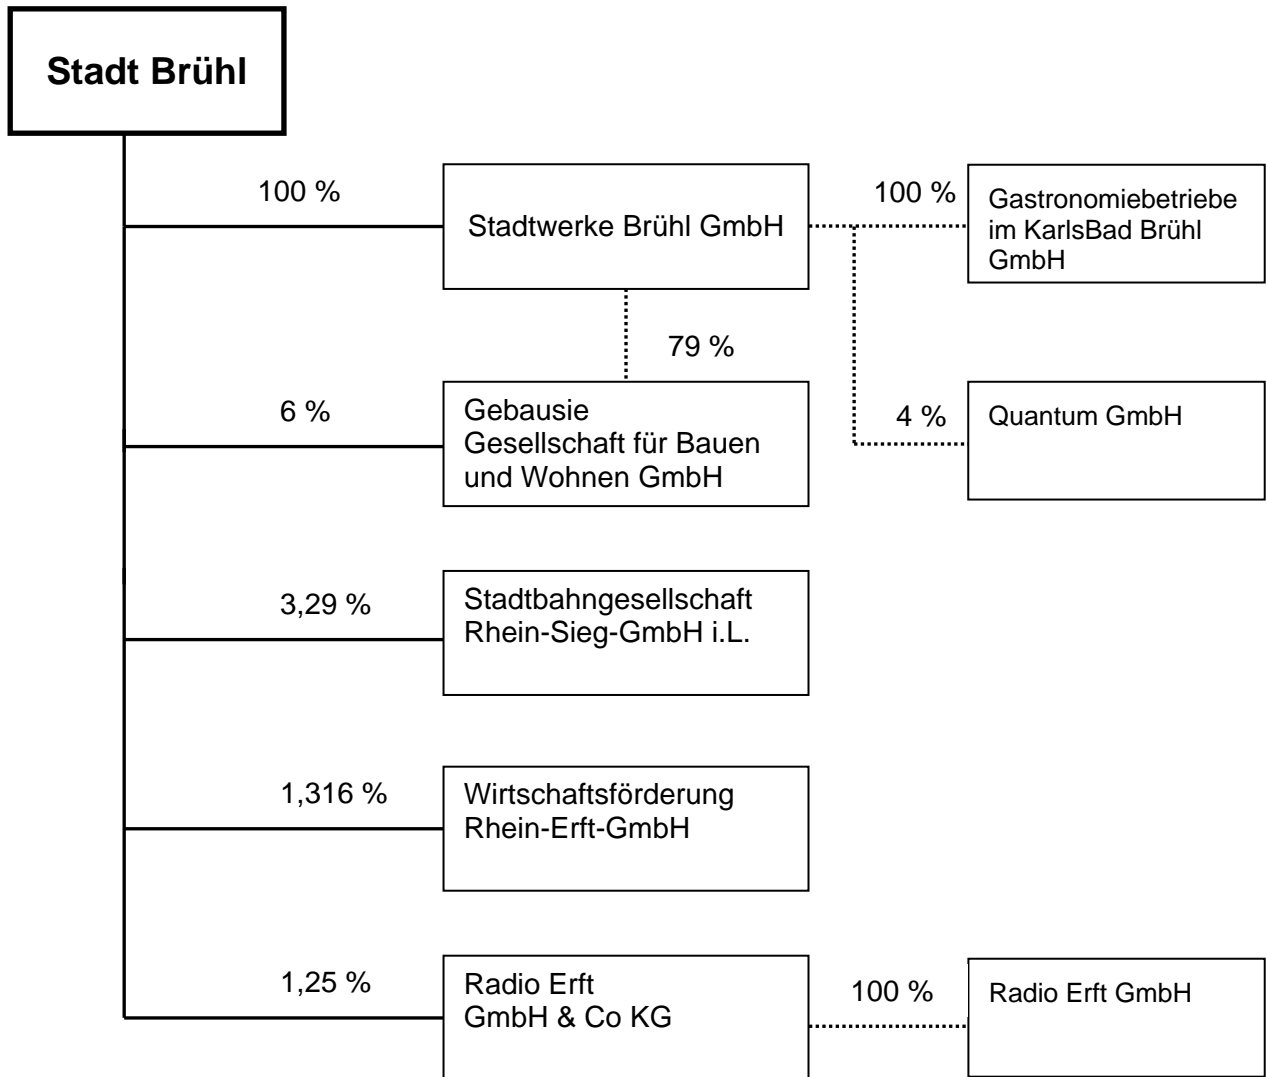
Stadt Brühl

100 %

Stadtwerke Brühl GmbH

100 %

Gastronomiebetriebe im KarlsBad Brühl GmbH

79 %

6 %

Gebausie
Gesellschaft für Bauen und Wohnen GmbH

4 %

Quantum GmbH

3,29 %

Stadtbahngesellschaft Rhein-Sieg-GmbH i.L.

1,316 %

Wirtschaftsförderung Rhein-Erft-GmbH

1,25 %

Radio Erft
GmbH & Co KG

100 %

Radio Erft GmbH